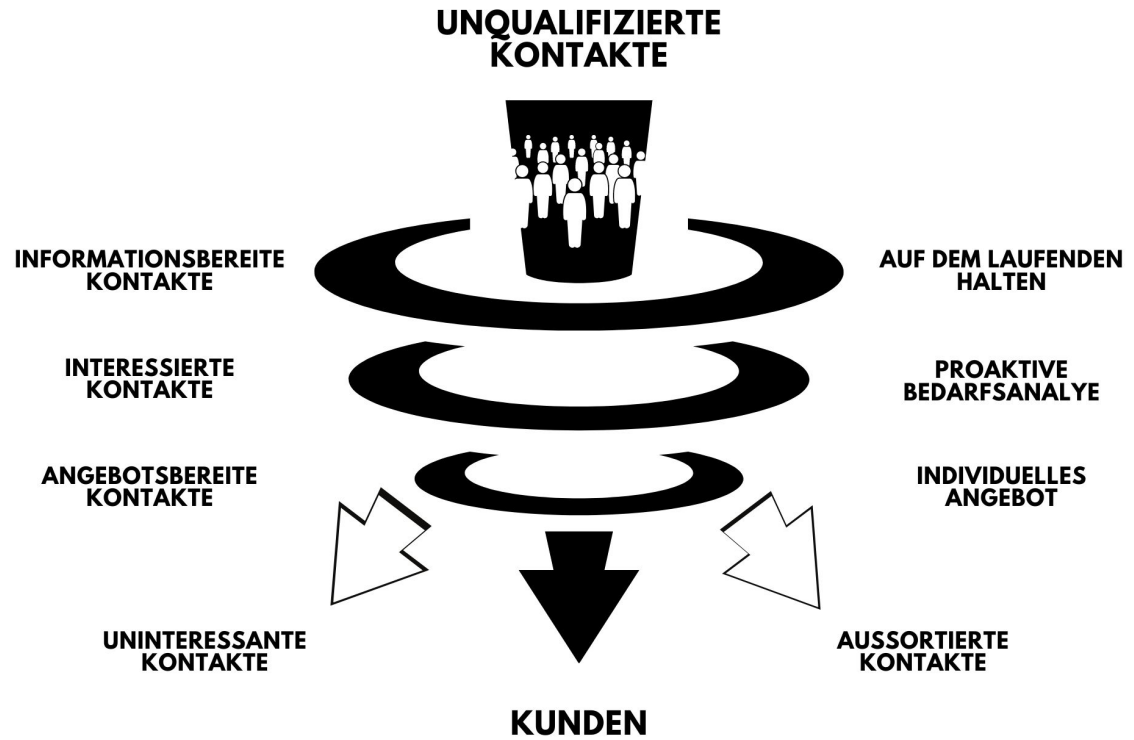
UNQUALIFIZIERTE KONTAKTE

INFORMATIONSBEREITE KONTAKTE

AUF DEM LAUFENDEN HALTEN

INTERESSIERTE KONTAKTE

PROAKTIVE BEDARFSANALYE

ANGEBOTSBEREITE KONTAKTE

INDIVIDUELLES ANGEBOT

UNINTERESSANTE KONTAKTE

AUSSORTIERTE KONTAKTE

KUNDEN